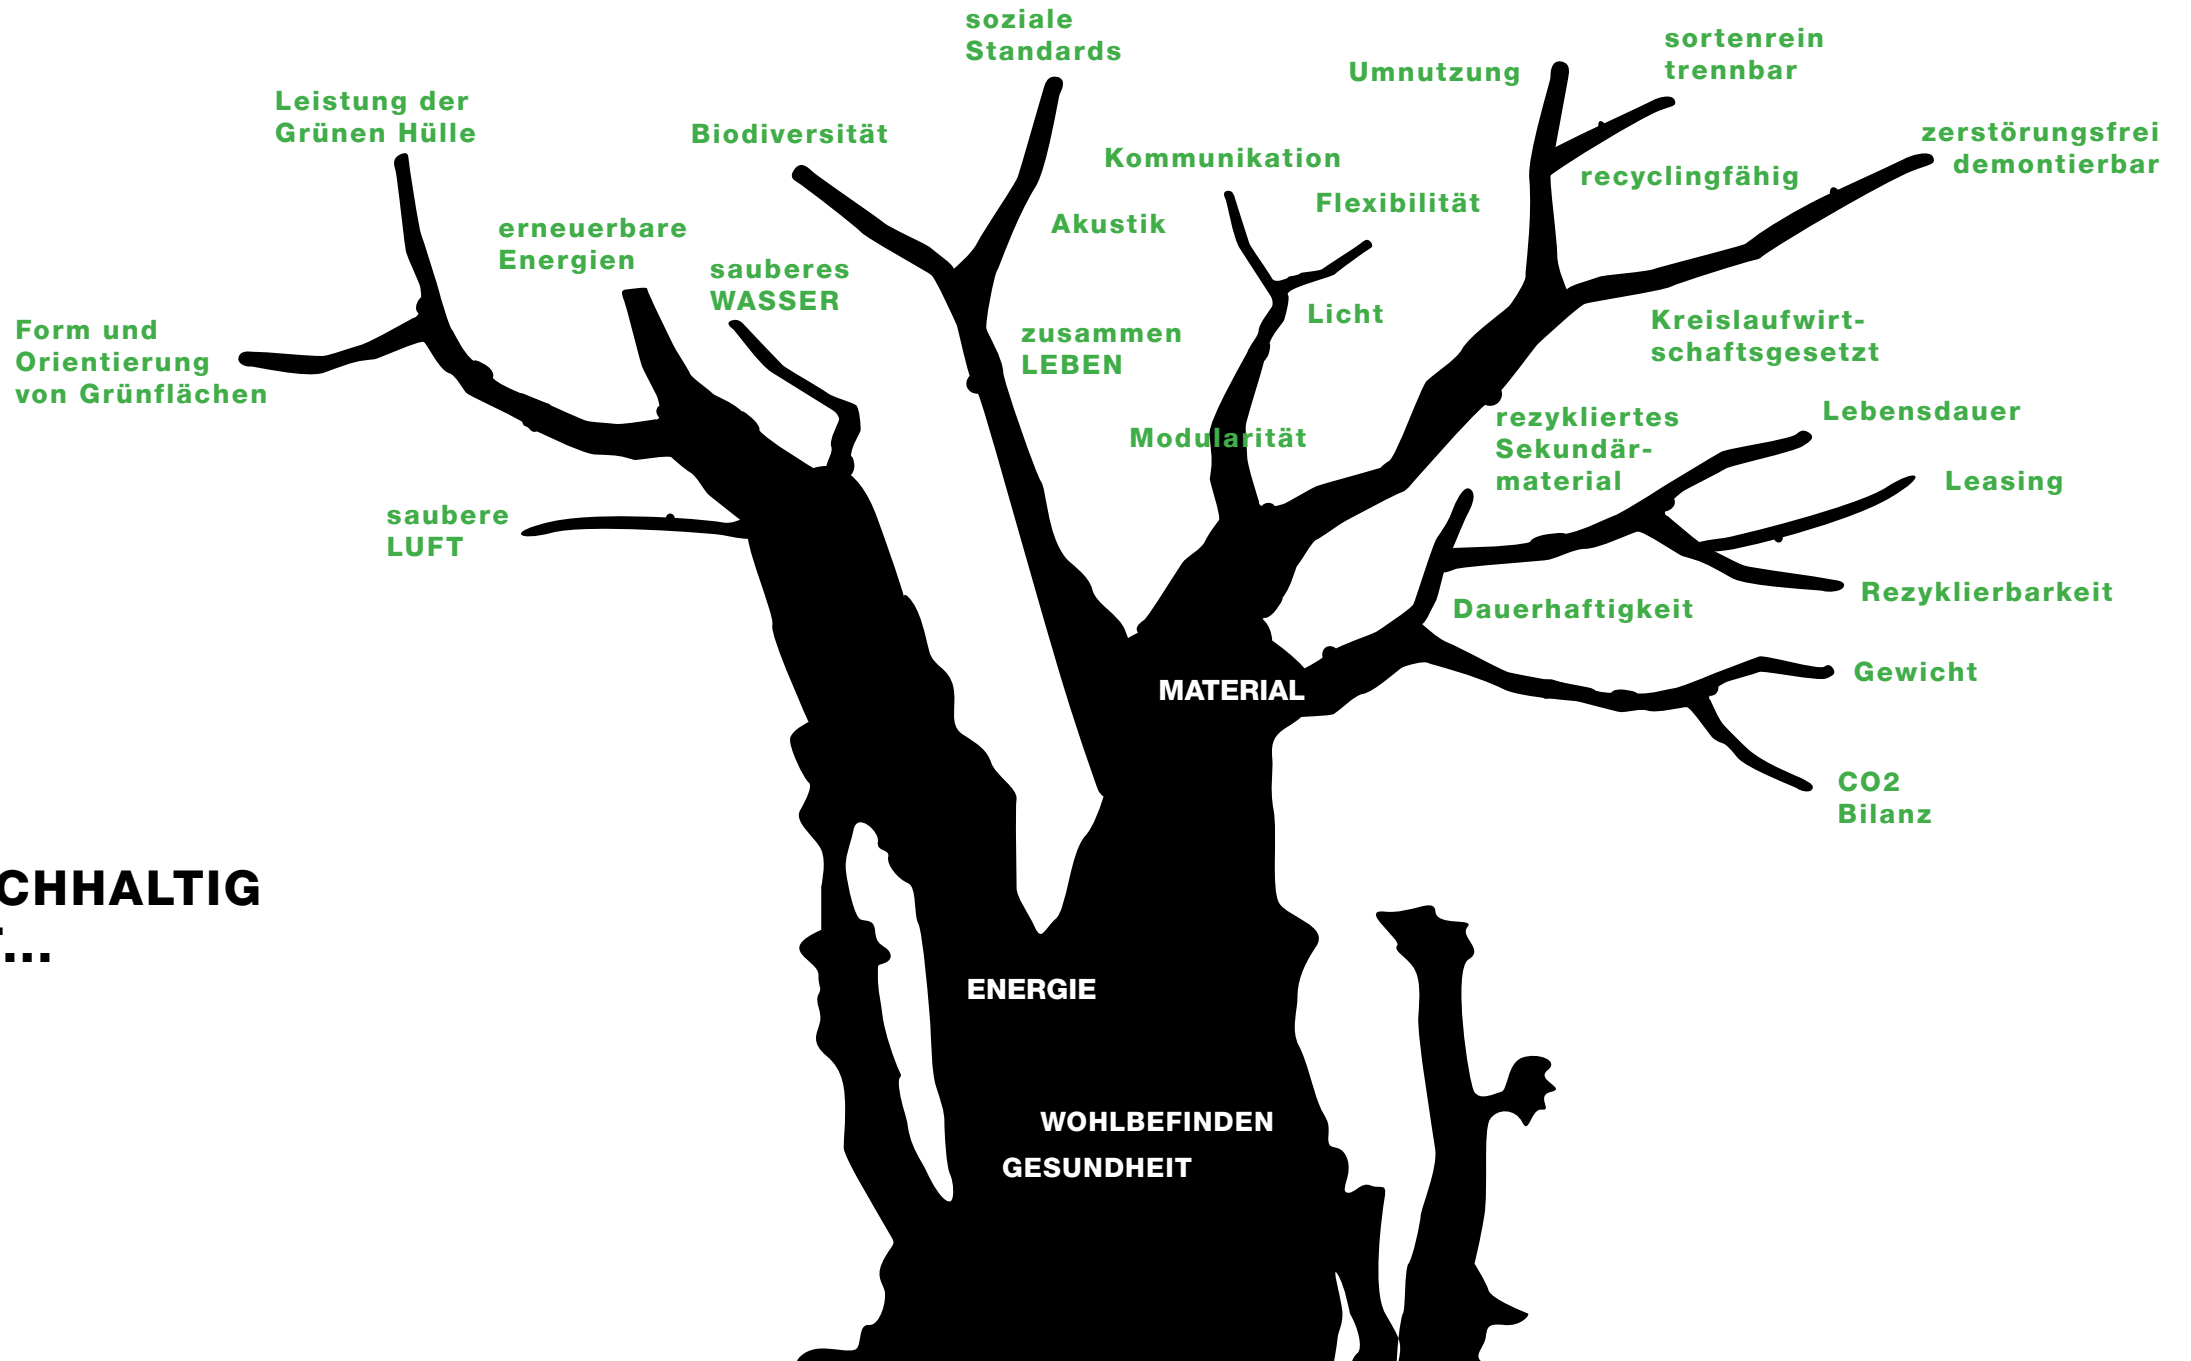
soziale Standards

Umnutzung

sortenrein trennbar

Leistung der Grünen Hülle

Biodiversität

Kommunikation

zerstörungsfrei demontierbar

recyclingfähig

Flexibilität

Akustik

erneuerbare Energien

sauberes WASSER

Licht

Form und Orientierung von Grünflächen

zusammen LEBEN

Kreislaufwirtschaftsgesetzt

Modularität

rezykliertes Sekundärmaterial

Lebensdauer

Leasing

saubere LUFT

Rezyklierbarkeit

Dauerhaftigkeit

MATERIAL

Gewicht

CO2 Bilanz

CHHALTIG

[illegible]...

ENERGIE

WOHLBEFINDEN

GESUNDHEIT